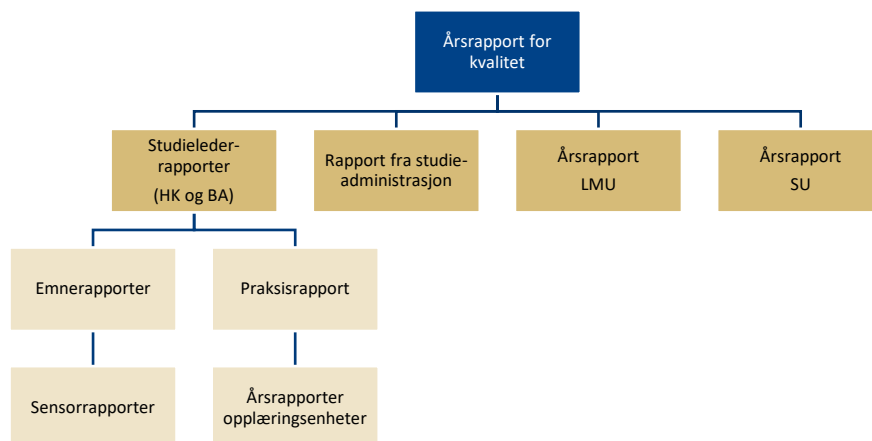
Årsrapport for kvalitet

Studieleder-rapporter
(HK og BA)

Rapport fra studie-administrasjon

Årsrapport
LMU

Årsrapport
SU

Emnerapporter

Praksisrapport

Sensorrapporter

Årsrapporter opplæringsenheter